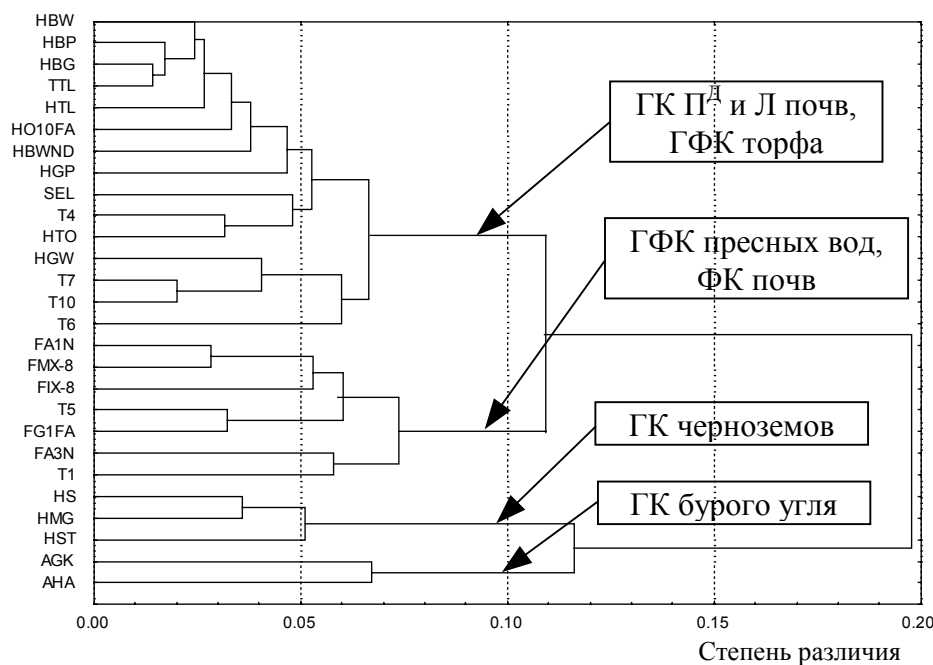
HBW
HBP
HBG
TTL
HTL
HO10FA
HBWND
HGP
SEL
T4
HTO
HGW
T7
T10
T6
FA1N
FMX-8
FIX-8
T5
FG1FA
FA3N
T1
HS
HMG
HST
AGK
AHA

ГК П$^{Д}$ и Л почв, ГФК торфа

ГФК пресных вод, ФК почв

ГК черноземов

ГК бурого угля

0.00
0.05
0.10
0.15
0.20

Степень различия